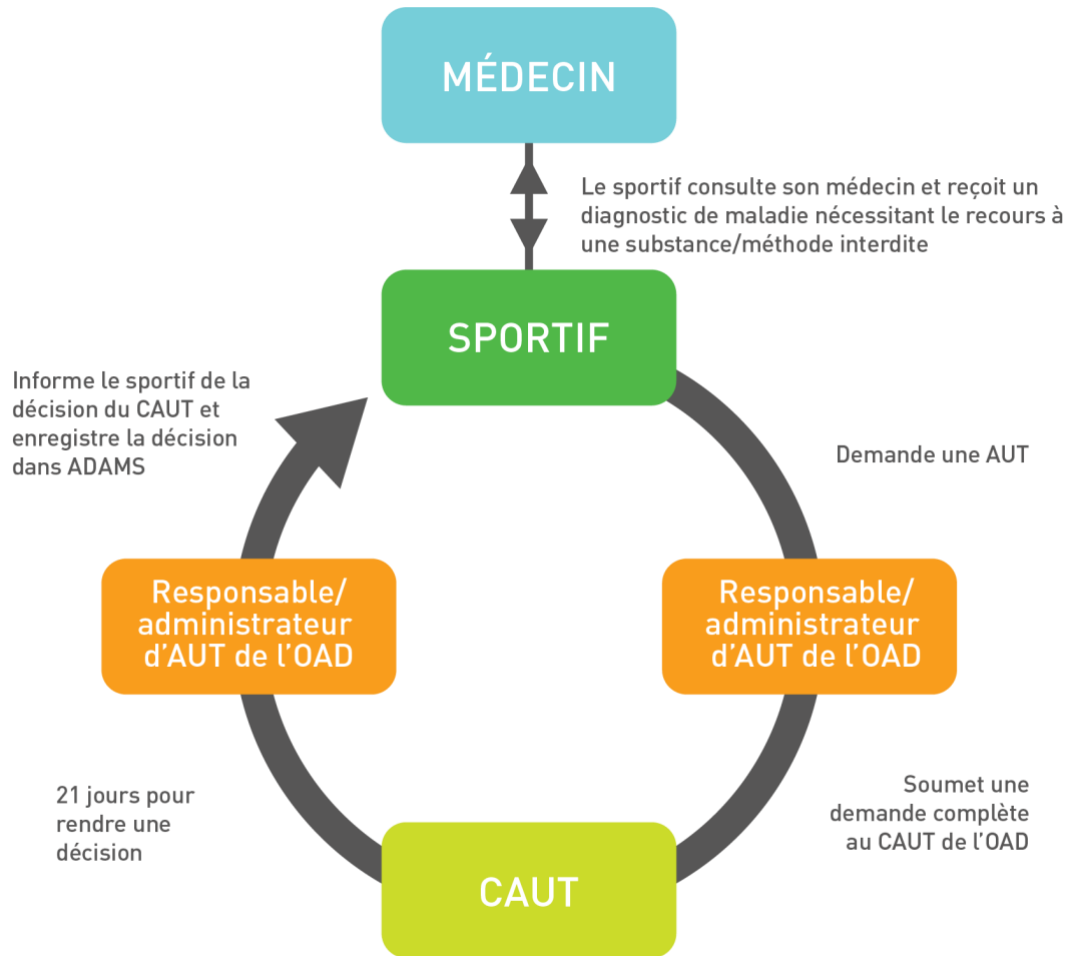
MÉDECIN

Le sportif consulte son médecin et reçoit un diagnostic de maladie nécessitant le recours à une substance/méthode interdite

SPORTIF

Informe le sportif de la décision du CAUT et enregistre la décision dans ADAMS

Demande une AUT

Responsable/ administrateur d'AUT de l'OAD

Responsable/ administrateur d'AUT de l'OAD

21 jours pour rendre une décision

Soumet une demande complète au CAUT de l'OAD

CAUT